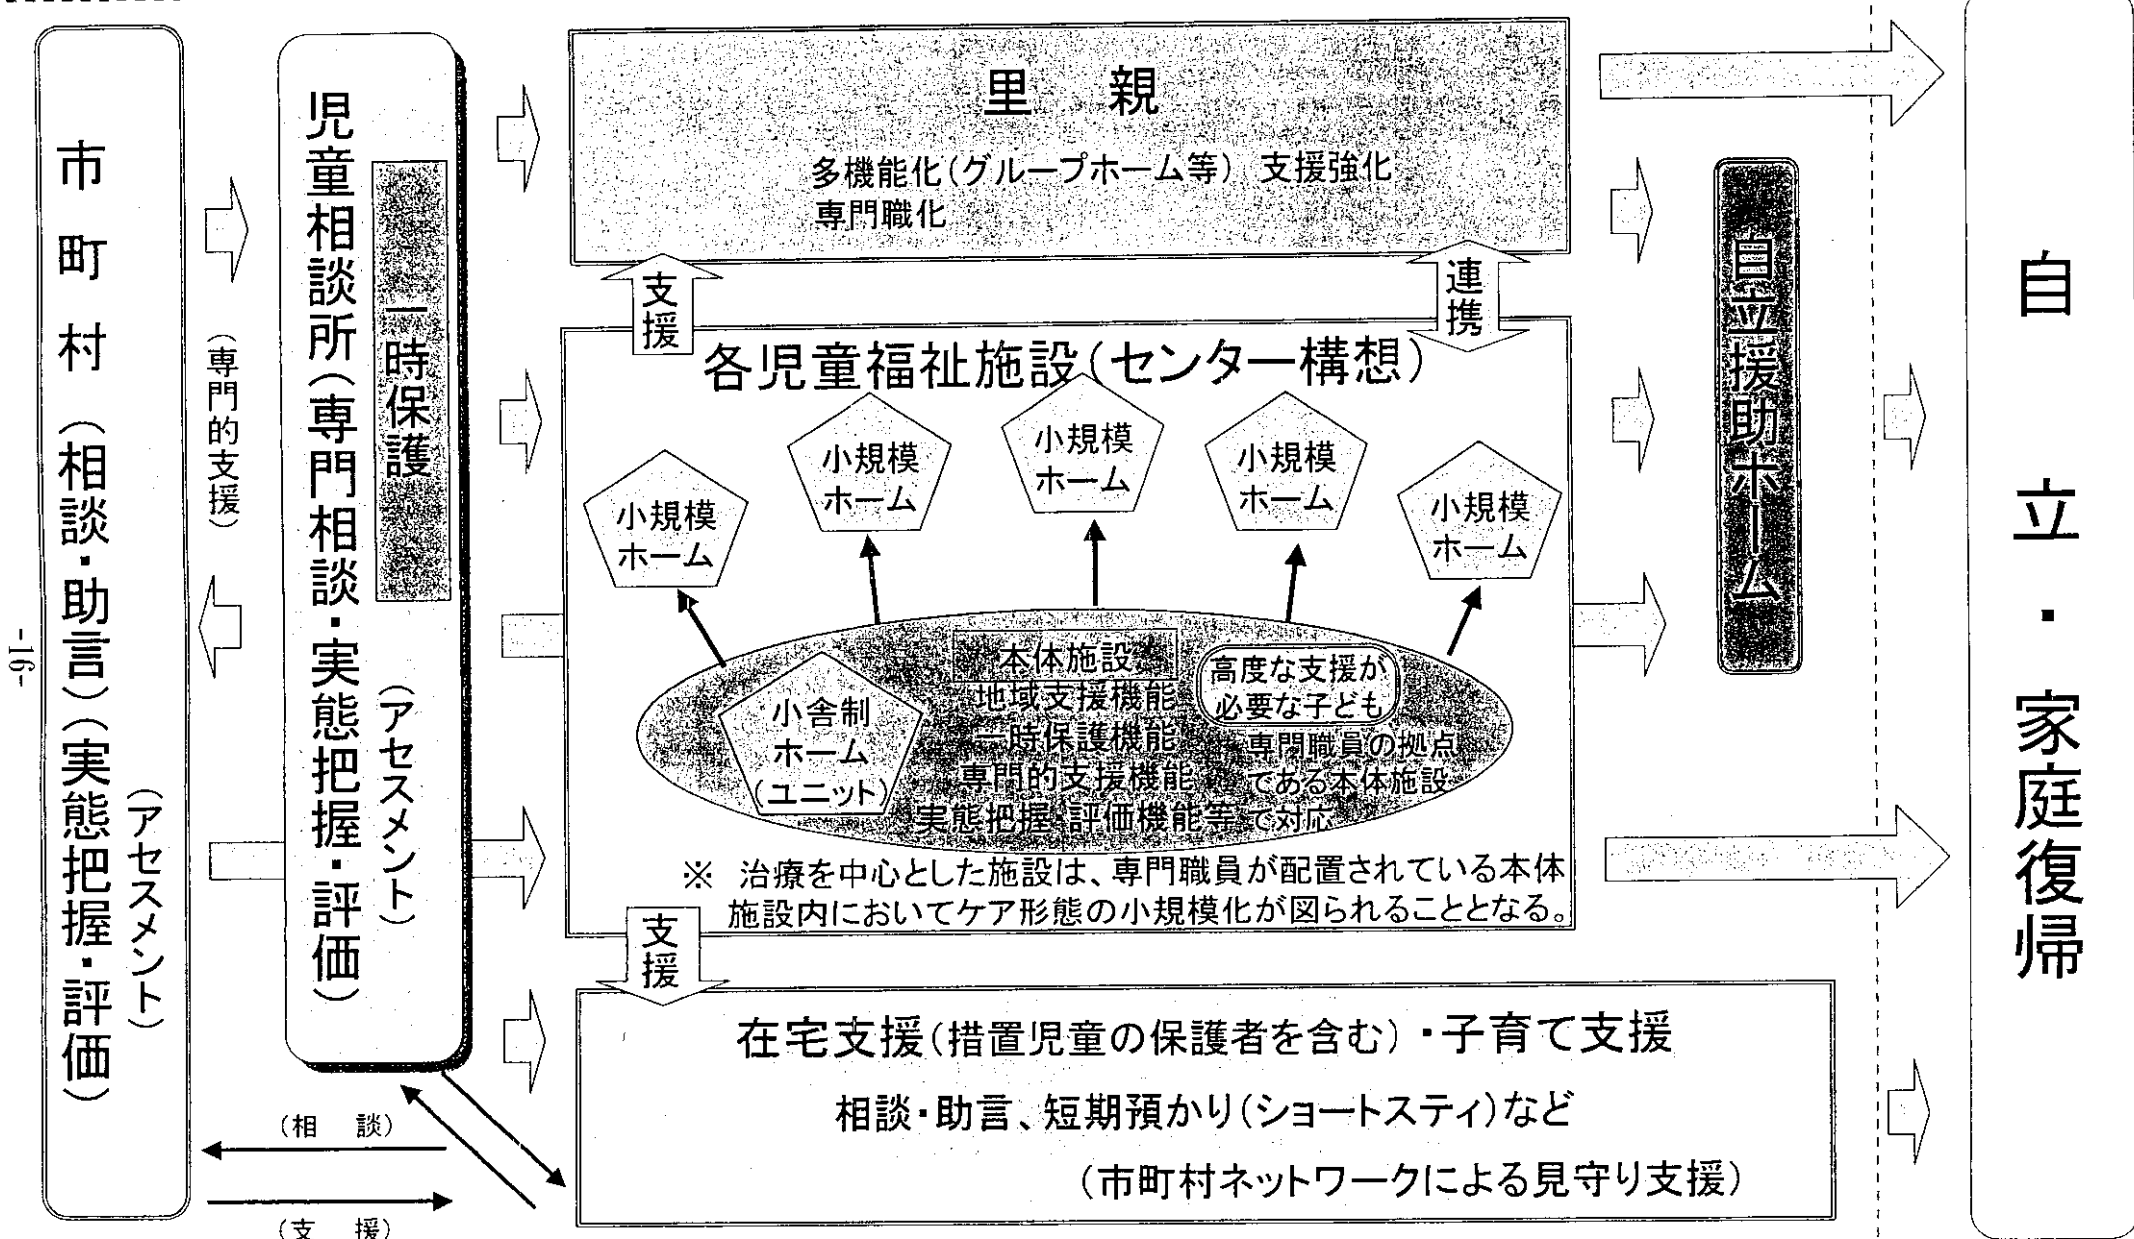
市町村（相談・助言）（実態把握・評価）
（アセスメント）

（専門的支援）

児童相談所（専門相談・実態把握・評価）
（アセスメント）
一時保護

里　親
多機能化（グループホーム等）支援強化
専門職化

支援

連携

各児童福祉施設（センター構想）

小規模ホーム

小規模ホーム

小規模ホーム

小規模ホーム

小規模ホーム

小舎制ホーム（ユニット）

本体施設
地域支援機能
一時保護機能
専門的支援機能
実態把握・評価機能等で対応

高度な支援が必要な子ども
専門職員の拠点である本体施設

※ 治療を中心とした施設は、専門職員が配置されている本体施設内においてケア形態の小規模化が図られることとなる。

支援

在宅支援（措置児童の保護者を含む）・子育て支援
相談・助言、短期預かり（ショートステイ）など
（市町村ネットワークによる見守り支援）

（相　談）

（支　援）

自立援助ホーム

自立・家庭復帰

-16-